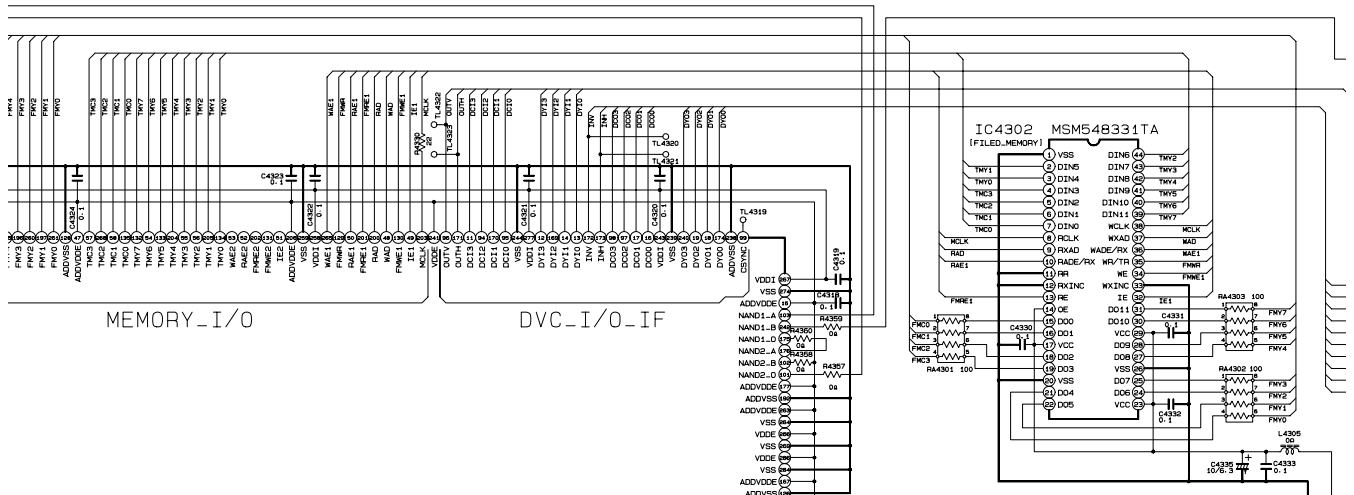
FMY4 FMY3 FMY2 FMY1 FMY0

TMC3 TMC2 TMC1 TMC0 TMY7 TMY6 TMY5 TMY4 TMY3 TMY2 TMY1 TMY0

WAE1 FMWR RAE1 FMRE1 RAD WAD FMWE1 IE1 MCLK

TL4322

R4330 22

TL4323

OUTH OUTH DCI3 DCI2 DCI1 DCI0

DYI3 DYI2 DYI1 DYI0

INH INH DCO3 DCO2 DCO1 DCO0

DYO3 DYO2 DYO1 DYO0

TL4320

TL4321

C4323 0.1

C4324 0.1

C4322 0.1

C4321 0.1

C4320 0.1

TL4319

FMY3 FMY2 FMY1 FMY0 ADDVSS ADDVDDE TMC3 TMC2 TMC1 TMC0 TMY7 TMY6 TMY5 TMY4 TMY3 TMY2 TMY1 TMY0 WAE2 RAE2 FMRE2 FMWE2 IE2 ADDVDDE VSS VDDI WAE1 FMWR RAE1 FMRE1 RAD WAD FMWE1 IE1 MCLK VDDE OUTH OUTH DCI3 DCI2 DCI1 DCI0 VSS VDDI DYI3 DYI2 DYI1 DYI0 INH INH DCO3 DCO2 DCO1 DCO0 VDDI VSS DYO3 DYO2 DYO1 DYO0 CSYNC

MEMORY_I/O

DVC_I/O_IF

VDDI 97
VSS 96
ADDVDDE 16
NAND1_A 103
NAND1_B 104
NAND1_D 175
NAND2_A
NAND2_B 102
NAND2_D 101
ADDVDDE 177
ADDVSS
ADDVDDE
VSS
VDDE
VSS
VDDE
VSS
ADDVDDE
ADDVSS

C4319 0.1
C4318 0.1
R4359 0Ω
R4360 0Ω
R4358 0Ω
R4357 0Ω

IC4302 MSM548331TA
[FILED_MEMORY]

1 VSS
2 DIN5
3 DIN4
4 DIN3
5 DIN2
6 DIN1
7 DIN0
8 RCLK
9 RXAD
10 RADE/RX
11 RR
12 RXINC
13 RE
14 OE
15 DO0
16 DO1
17 VCC
18 DO2
19 DO3
20 VSS
21 DO4
22 DO5

DIN6 44
DIN7 43
DIN8 42
DIN9 41
DIN10 40
DIN11 39
WCLK 38
WXAD 37
WADE/RX 36
WR/TR 35
WE 34
WXINC 33
IE 32
DO11 31
DO10 30
VCC 29
DO9 28
DO8 27
VSS 26
DO7 25
DO6 24
VCC 23

TMY1 TMY0 TMC3 TMC2 TMC1 TMC0
MCLK RAD RAE1
TMY2 TMY3 TMY4 TMY5 TMY6 TMY7
MCLK WAD WAE1 FMWR FMWE1
FMRE1
IE1

FMC0 FMC1 FMC2 FMC3
RA4301 100
C4330 0.1
C4331 0.1
C4332 0.1

RA4303 100
FMY7 FMY6 FMY5 FMY4
RA4302 100
FMY3 FMY2 FMY1 FMY0

L4305 0Ω
C4335 10/6.3
C4333 0.1